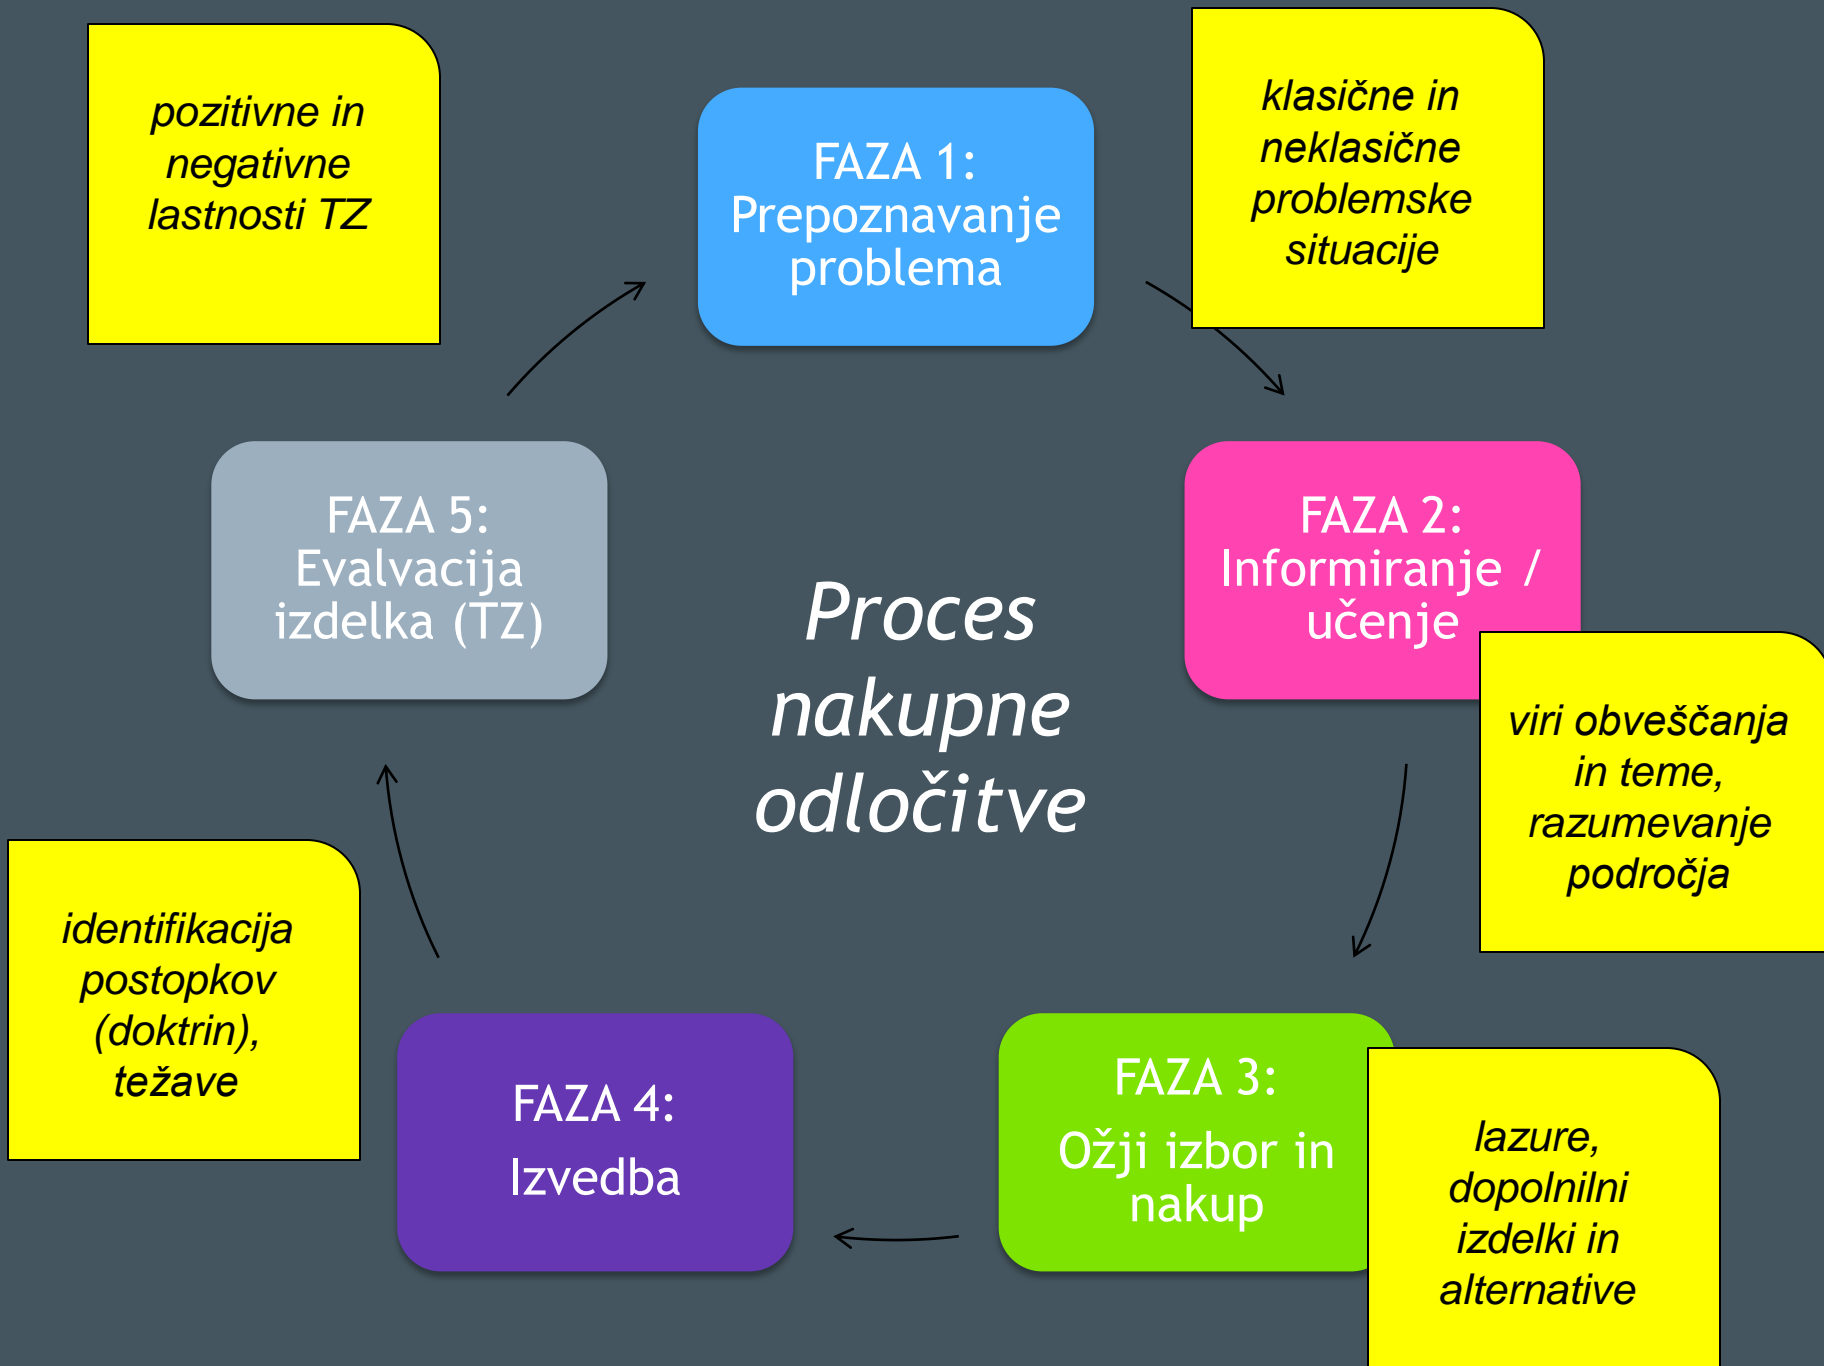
pozitivne in negativne lastnosti TZ

FAZA 1: Prepoznavanje problema

klasične in neklasične problemske situacije

FAZA 5: Evalvacija izdelka (TZ)

Proces nakupne odločitve

FAZA 2: Informiranje / učenje

viri obveščanja in teme, razumevanje področja

identifikacija postopkov (doktrin), težave

FAZA 4: Izvedba

FAZA 3: Ožji izbor in nakup

lazure, dopolnilni izdelki in alternative